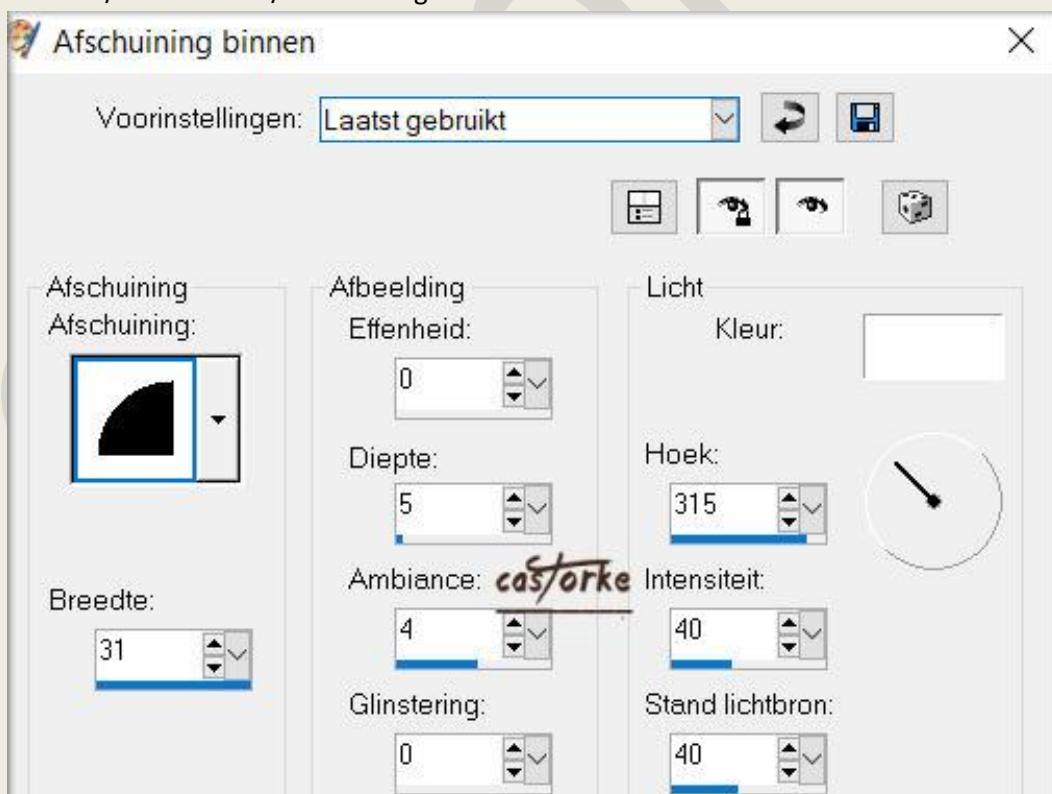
Afschuining binnen

Voorinstellingen: Laatst gebruikt

Afschuining
Afschuining:

Breedte:
31

Afbeelding
Effenheid:
0
Diepte:
5
Ambiance:
4
Glinstering:
0

castorke

Licht
Kleur:
Hoek:
315
Intensiteit:
40
Stand lichtbron:
40